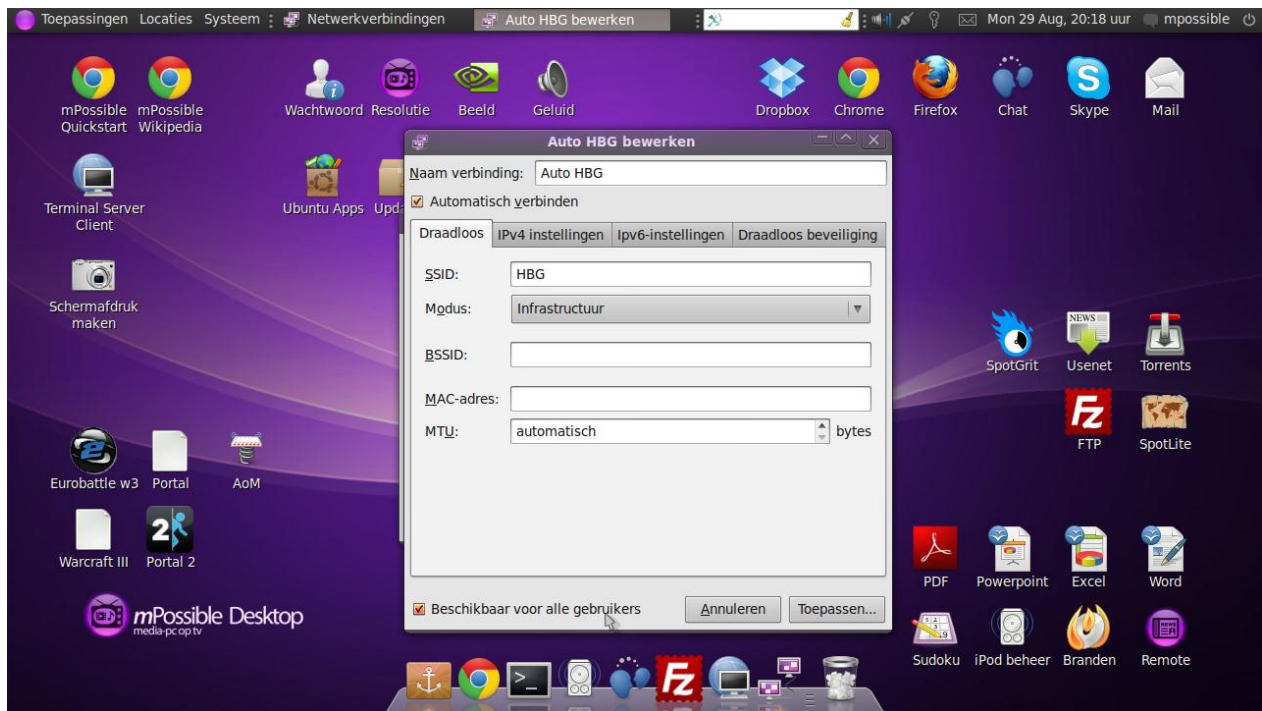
Toepassingen Locaties Systeem Netwerkverbindingen Auto HBG bewerken Mon 29 Aug, 20:18 uur mpossible

mPossible Quickstart mPossible Wikipedia Wachtwoord Resolutie Beeld Geluid Dropbox Chrome Firefox Chat Skype Mail

Terminal Server Client Ubuntu Apps Upd

Schermafdruk maken

Auto HBG bewerken

Naam verbinding: Auto HBG

Automatisch verbinden

Draadloos | IPv4 instellingen | Ipv6-instellingen | Draadloos beveiliging

SSID: HBG

Modus: Infrastructuur

BSSID:

MAC-adres:

MTU: automatisch bytes

Beschikbaar voor alle gebruikers Annuleren Toepassen...

SpotGrit Usenet Torrents

FTP SpotLite

Eurobattle w3 Portal AoM

Warcraft III Portal 2

PDF Powerpoint Excel Word

mPossible Desktop media-pc op tv

Sudoku iPod beheer Branden Remote